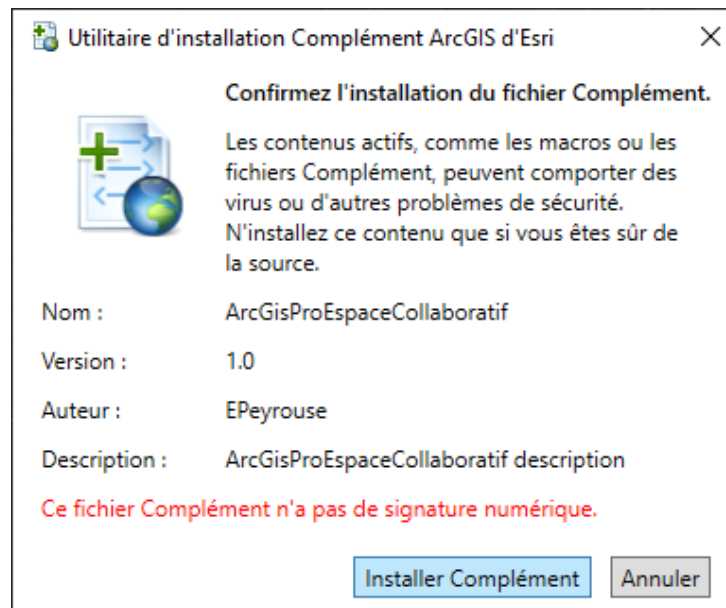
Utilitaire d'installation Complément ArcGIS d'Esri

Confirmez l'installation du fichier Complément.

Les contenus actifs, comme les macros ou les fichiers Complément, peuvent comporter des virus ou d'autres problèmes de sécurité. N'installez ce contenu que si vous êtes sûr de la source.

| | |
|---|---|
| Nom : | ArcGisProEspaceCollaboratif |
| Version : | 1.0 |
| Auteur : | EPeyrouse |
| Description : | ArcGisProEspaceCollaboratif description |

Ce fichier Complément n'a pas de signature numérique.

Installer Complément

Annuler